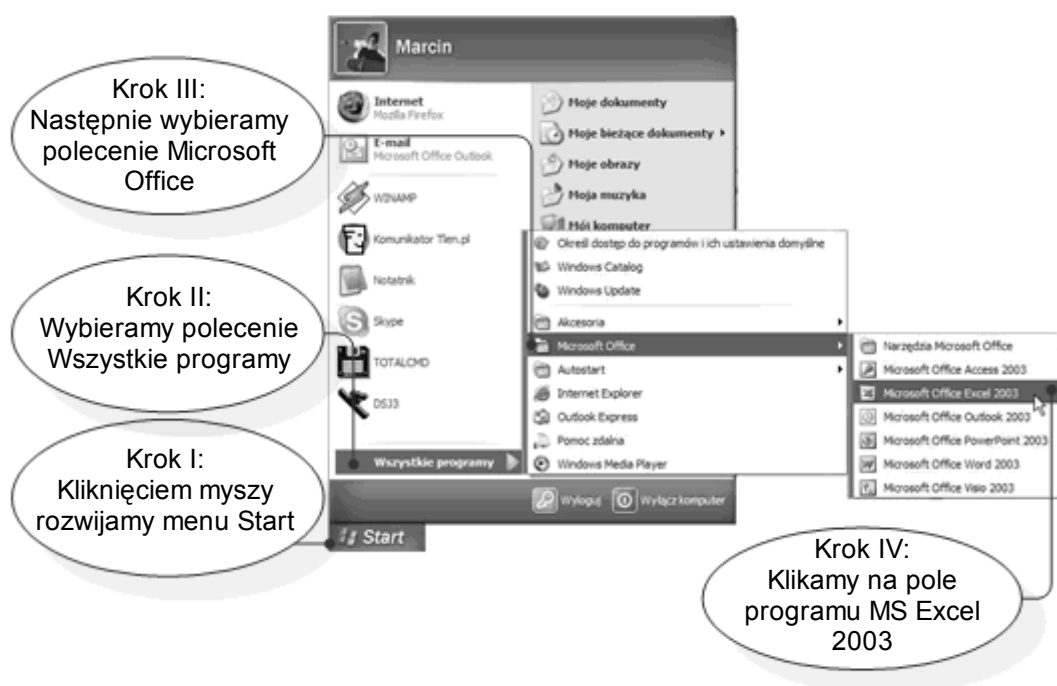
Marcin

Krok III:
Następnie wybieramy polecenie Microsoft Office

Internet
Mozilla Firefox

E-mail
Microsoft Office Outlook

WINAMP

Komunikator Tlen.pl

Notatnik

Skype

TOTALCMD

DSJ3

Moje dokumenty

Moje bieżące dokumenty

Moje obrazy

Moja muzyka

Mój komputer

Krok II:
Wybieramy polecenie Wszystkie programy

Określ dostęp do programów i ich ustawienia domyślne
Windows Catalog
Windows Update
Akcesoria
Microsoft Office
Autostart
Internet Explorer
Outlook Express
Pomoc zdalna
Windows Media Player

Narzędzia Microsoft Office
Microsoft Office Access 2003
Microsoft Office Excel 2003
Microsoft Office Outlook 2003
Microsoft Office PowerPoint 2003
Microsoft Office Word 2003
Microsoft Office Visio 2003

Krok I:
Kliknięciem myszy rozwijamy menu Start

Wszystkie programy

Wyloguj
Wyłącz komputer

Start

Krok IV:
Klikamy na pole programu MS Excel 2003